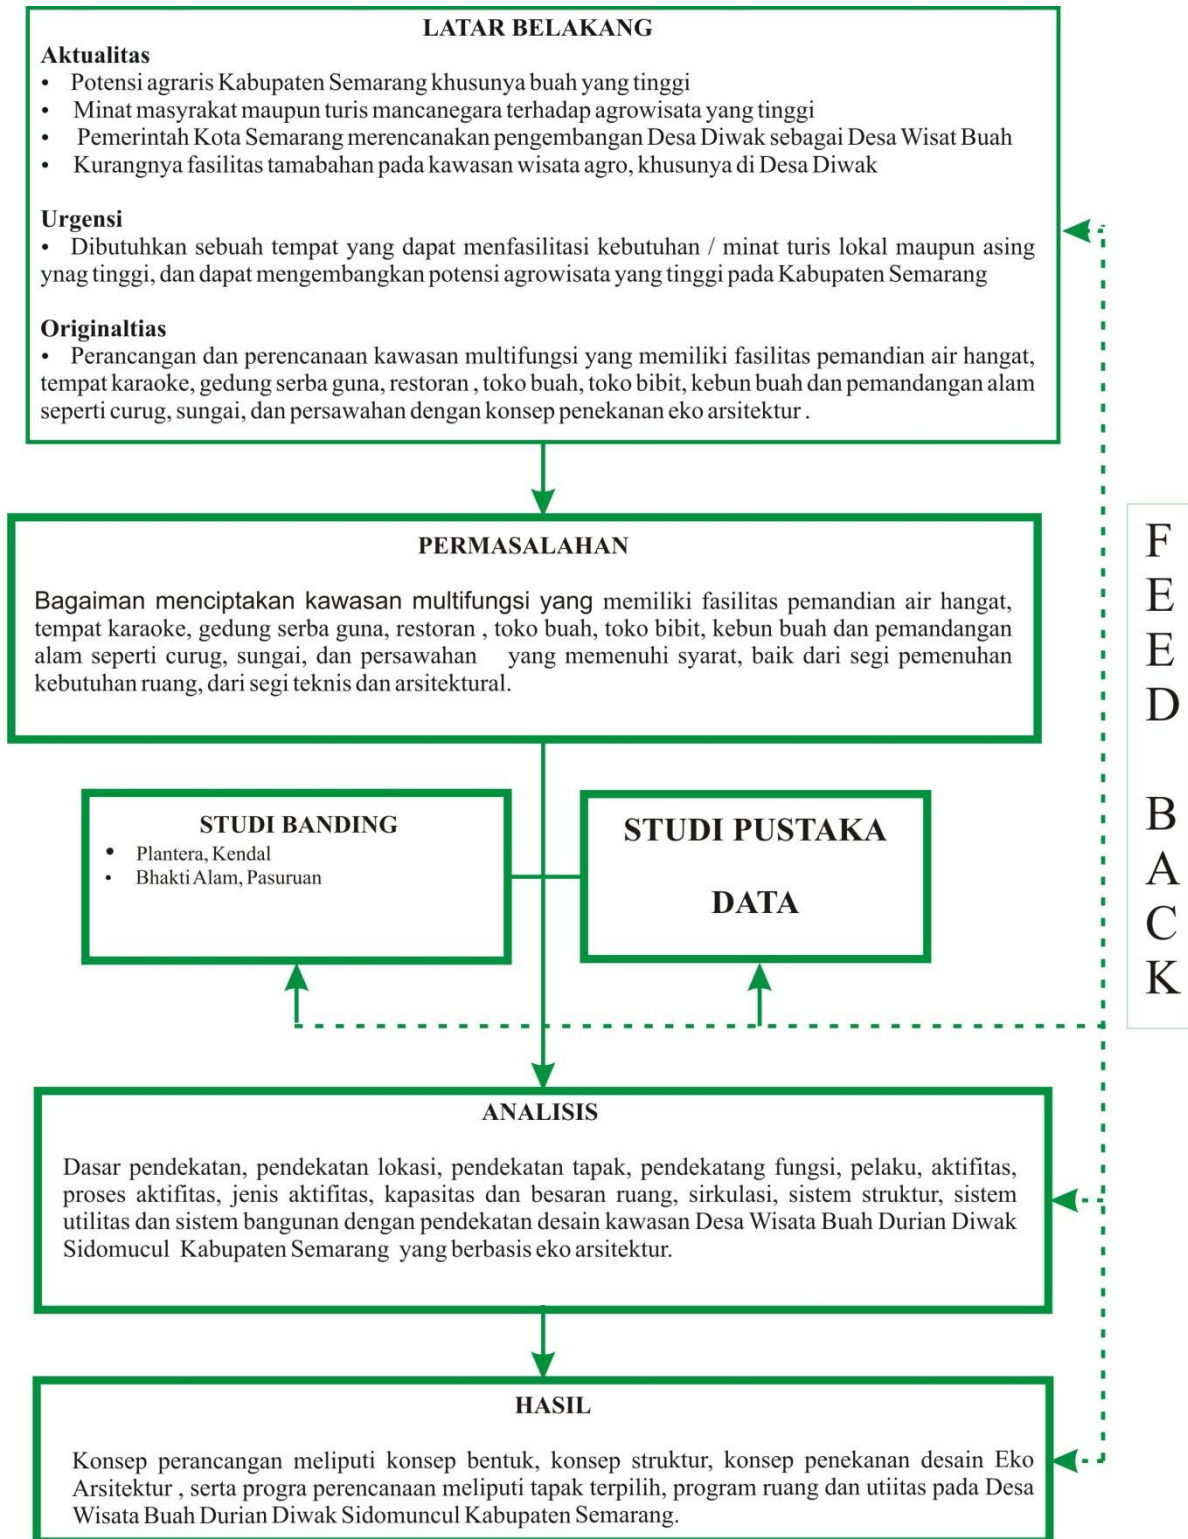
LATAR BELAKANG

Aktualitas
• Potensi agraris Kabupaten Semarang khusunya buah yang tinggi
• Minat masyrakat maupun turis mancanegara terhadap agrowisata yang tinggi
• Pemerintah Kota Semarang merencanakan pengembangan Desa Diwak sebagai Desa Wisat Buah
• Kurangnya fasilitas tamabahan pada kawasan wisata agro, khusunya di Desa Diwak

Urgensi
• Dibutuhkan sebuah tempat yang dapat menfasilitasi kebutuhan / minat turis lokal maupun asing ynag tinggi, dan dapat mengembangkan potensi agrowisata yang tinggi pada Kabupaten Semarang

Originaltias
• Perancangan dan perencanaan kawasan multifungsi yang memiliki fasilitas pemandian air hangat, tempat karaoke, gedung serba guna, restoran , toko buah, toko bibit, kebun buah dan pemandangan alam seperti curug, sungai, dan persawahan dengan konsep penekanan eko arsitektur .

PERMASALAHAN

Bagaiman menciptakan kawasan multifungsi yang memiliki fasilitas pemandian air hangat, tempat karaoke, gedung serba guna, restoran , toko buah, toko bibit, kebun buah dan pemandangan alam seperti curug, sungai, dan persawahan yang memenuhi syarat, baik dari segi pemenuhan kebutuhan ruang, dari segi teknis dan arsitektural.

STUDI BANDING
• Plantera, Kendal
• Bhakti Alam, Pasuruan

STUDI PUSTAKA

DATA

FEED BACK

ANALISIS

Dasar pendekatan, pendekatan lokasi, pendekatan tapak, pendekatang fungsi, pelaku, aktifitas, proses aktifitas, jenis aktifitas, kapasitas dan besaran ruang, sirkulasi, sistem struktur, sistem utilitas dan sistem bangunan dengan pendekatan desain kawasan Desa Wisata Buah Durian Diwak Sidomucul Kabupaten Semarang yang berbasis eko arsitektur.

HASIL

Konsep perancangan meliputi konsep bentuk, konsep struktur, konsep penekanan desain Eko Arsitektur , serta progra perencanaan meliputi tapak terpilih, program ruang dan utiitas pada Desa Wisata Buah Durian Diwak Sidomuncul Kabupaten Semarang.